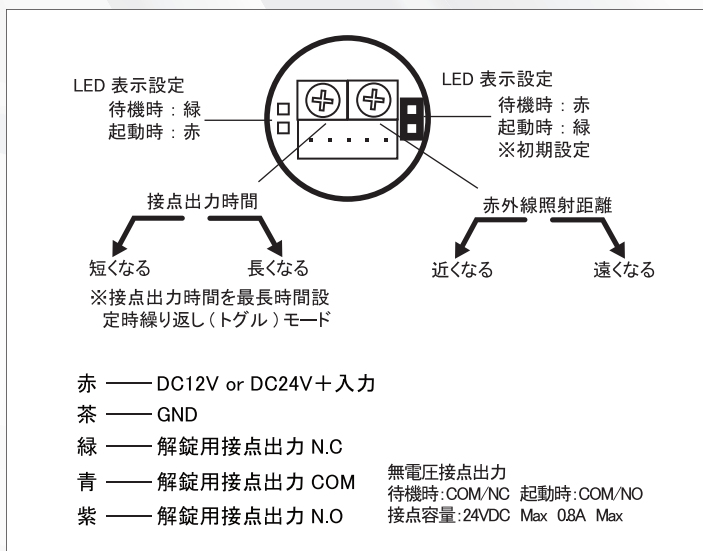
LED 表示設定
待機時：緑
起動時：赤

LED 表示設定
待機時：赤
起動時：緑
※初期設定

接点出力時間

短くなる

長くなる

※接点出力時間を最長時間設定時繰り返し（トグル）モード

赤外線照射距離

近くなる

遠くなる

赤 —— DC12V or DC24V＋入力
茶 —— GND
緑 —— 解錠用接点出力 N.C
青 —— 解錠用接点出力 COM
紫 —— 解錠用接点出力 N.O

無電圧接点出力
待機時:COM/NC 起動時:COM/NO
接点容量:24VDC Max 0.8A Max